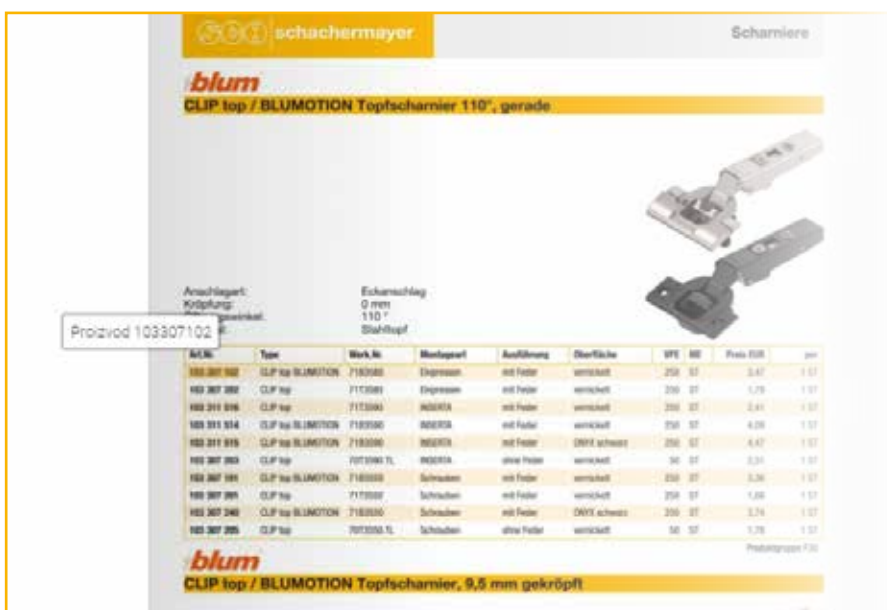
schachermayer

Scharniere

blum

CLIP top / BLUMOTION Topfscharnier 110°, gerade

Anschlagart: Eckanschlag
Kröpfung: 0 mm
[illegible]winkel: 110 °
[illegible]: Stahltopf

Proizvod 103307102

| Art.Nr. | Type | Werk.Nr. | Montageart | Ausführung | Oberfläche | VPE | ME | Preis EUR | per |
|---|---|---|---|---|---|---|---|---|---|
| 103 307 102 | CLIP top BLUMOTION | 71B3580 | Einpressen | mit Feder | vernickelt | 250 | ST | 3,47 | 1 ST |
| 103 307 202 | CLIP top | 71T3580 | Einpressen | mit Feder | vernickelt | 250 | ST | 1,78 | 1 ST |
| 103 311 516 | CLIP top | 71T3590 | INSERTA | mit Feder | vernickelt | 250 | ST | 2,41 | 1 ST |
| 103 311 514 | CLIP top BLUMOTION | 71B3590 | INSERTA | mit Feder | vernickelt | 250 | ST | 4,09 | 1 ST |
| 103 311 515 | CLIP top BLUMOTION | 71B3590 | INSERTA | mit Feder | ONYX schwarz | 250 | ST | 4,47 | 1 ST |
| 103 307 203 | CLIP top | 70T3590.TL | INSERTA | ohne Feder | vernickelt | 50 | ST | 2,31 | 1 ST |
| 103 307 101 | CLIP top BLUMOTION | 71B3550 | Schrauben | mit Feder | vernickelt | 250 | ST | 3,36 | 1 ST |
| 103 307 201 | CLIP top | 71T3550 | Schrauben | mit Feder | vernickelt | 250 | ST | 1,69 | 1 ST |
| 103 307 240 | CLIP top BLUMOTION | 71B3550 | Schrauben | mit Feder | ONYX schwarz | 250 | ST | 3,74 | 1 ST |
| 103 307 205 | CLIP top | 70T3550.TL | Schrauben | ohne Feder | vernickelt | 50 | ST | 1,78 | 1 ST |

Preisgruppe F30

blum

CLIP top / BLUMOTION Topfscharnier, 9,5 mm gekröpft